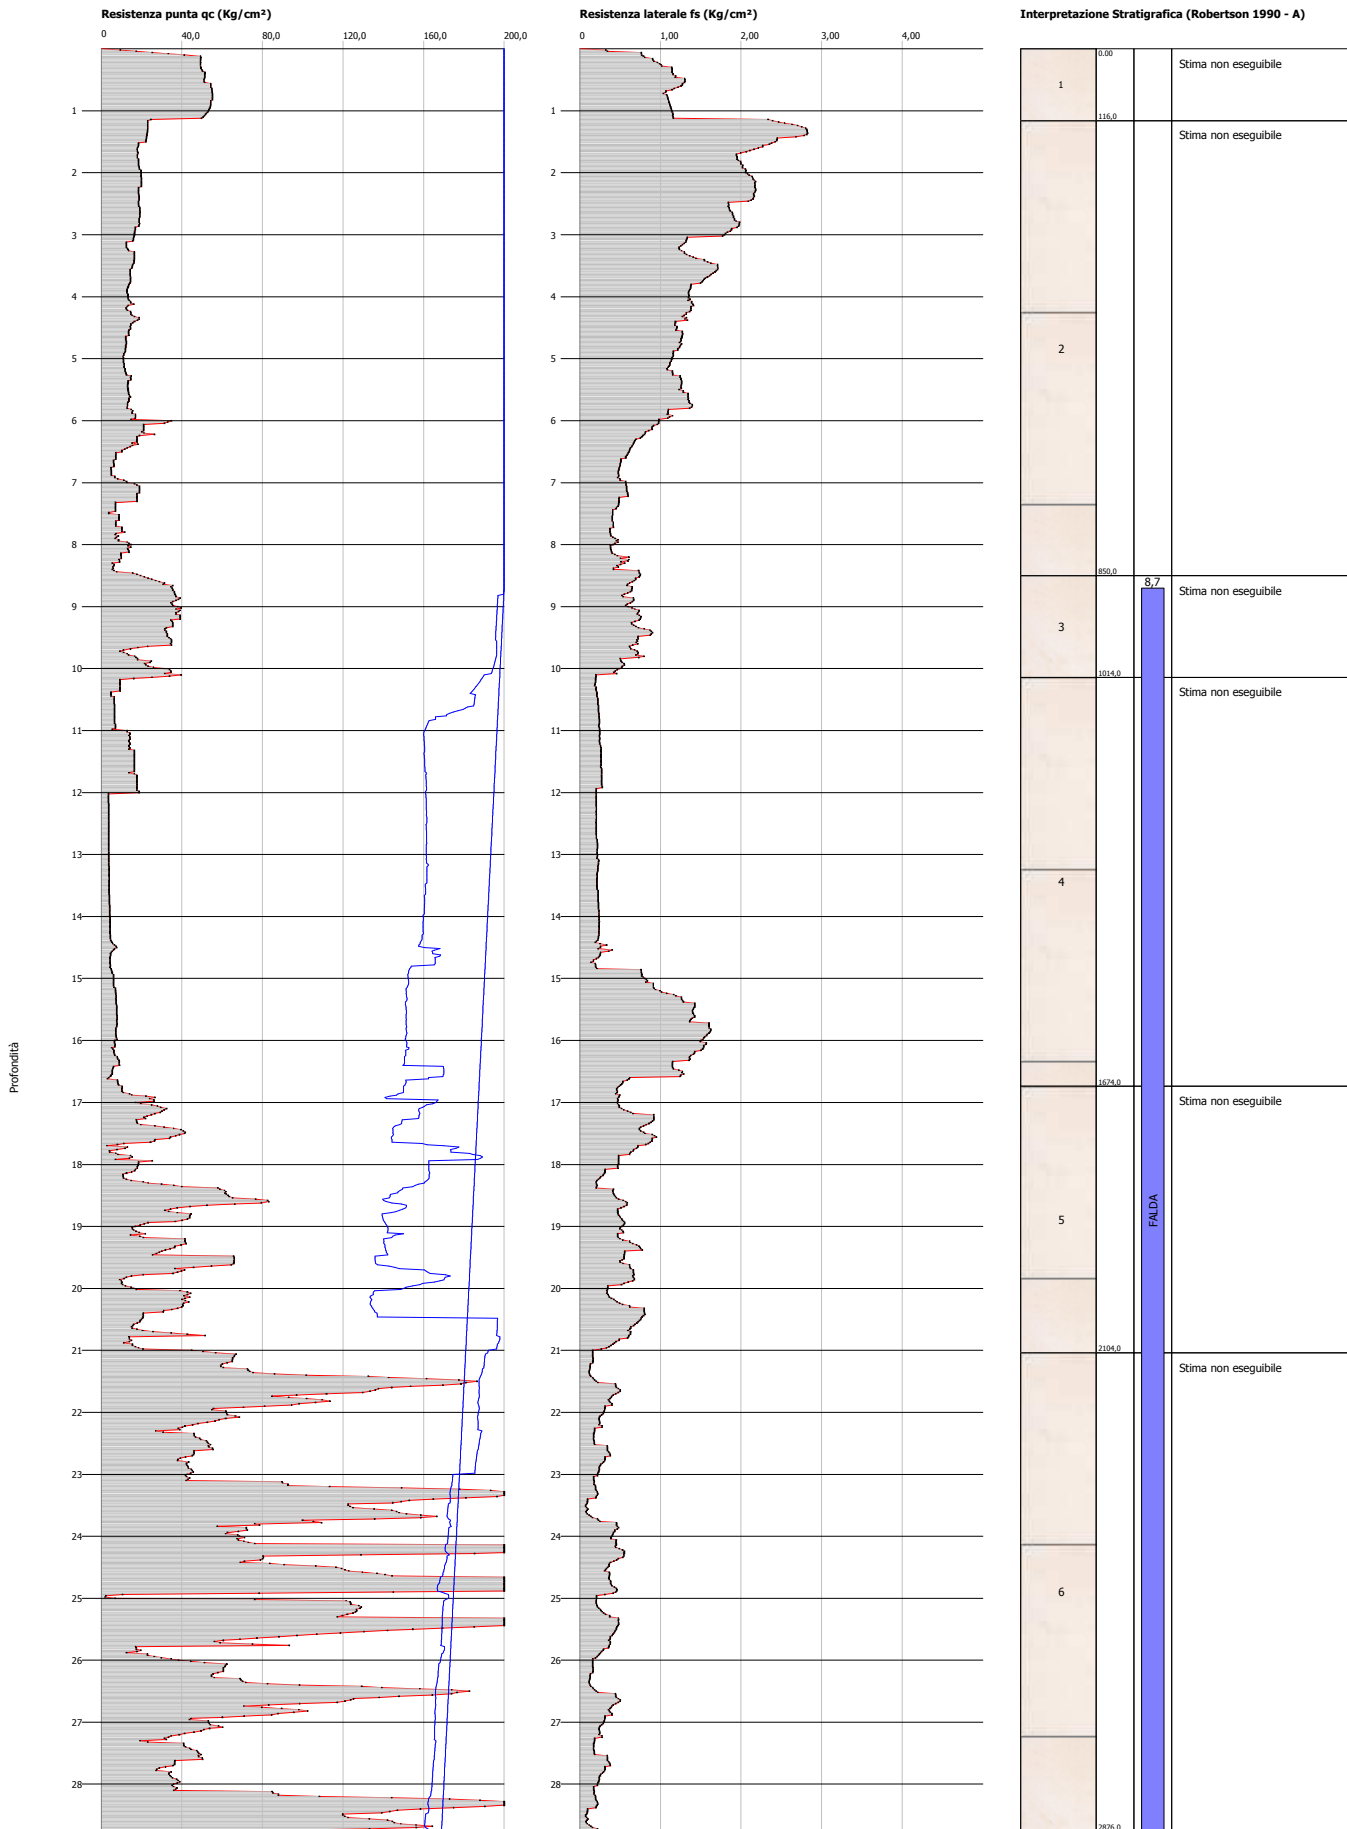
Resistenza punta qc (Kg/cm²)

0 40,0 80,0 120,0 160,0 200,0

1 2 3 4 5 6 7 8 9 10 11 12 13 14 15 16 17 18 19 20 21 22 23 24 25 26 27 28

Profondità

Resistenza laterale fs (Kg/cm²)

0 1,00 2,00 3,00 4,00

1 2 3 4 5 6 7 8 9 10 11 12 13 14 15 16 17 18 19 20 21 22 23 24 25 26 27 28

Interpretazione Stratigrafica (Robertson 1990 - A)

0.00

1

116,0

Stima non eseguibile

Stima non eseguibile

2

850,0

8,7

Stima non eseguibile

3

1014,0

Stima non eseguibile

4

1674,0

Stima non eseguibile

5

FALDA

2104,0

Stima non eseguibile

6

2826,0